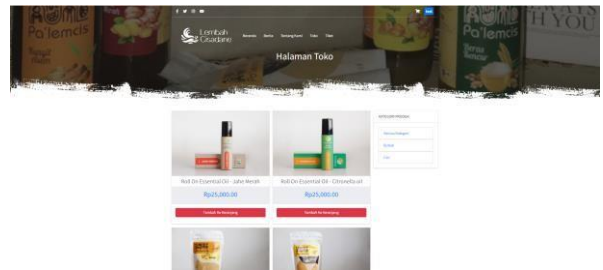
Lembah Cisadane

Beranda Berita Tentang Kami Toko Tiket

Halaman Toko

Roll On Essential Oil - Jahe Merah

Rp25,000.00

Tambah Ke Keranjang

Roll On Essential Oil - Citronella oil

Rp25,000.00

Tambah Ke Keranjang

KATEGORI PRODUK

Semua Kategori

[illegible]

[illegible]